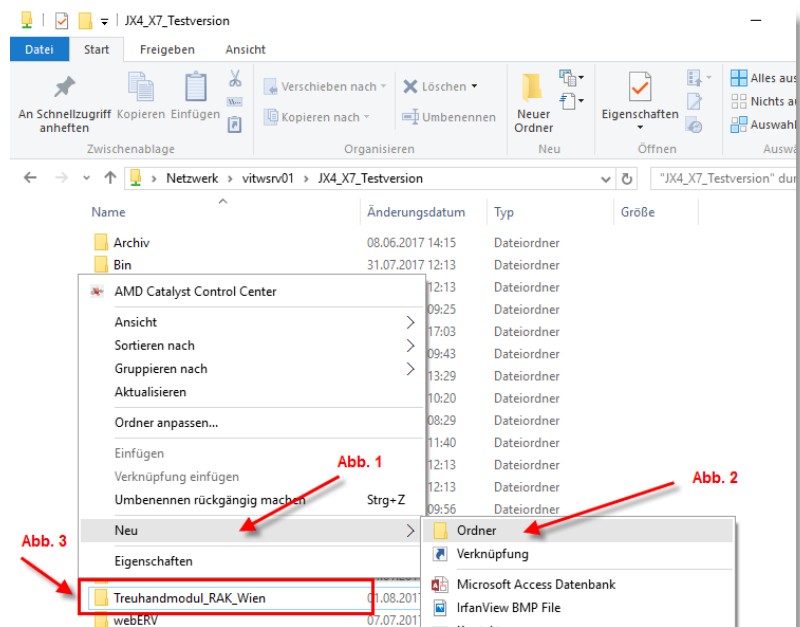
JX4_X7_Testversion

Datei Start Freigeben Ansicht

An Schnellzugriff anheften Kopieren Einfügen
Zwischenablage

Verschieben nach ▾ Löschen ▾
Kopieren nach ▾ Umbenennen
Organisieren

Neuer Ordner
Neu

Eigenschaften
Öffnen

Alles aus
Nichts a
Auswahl
Auswa

← → ↑ Netzwerk › vitwsrv01 › JX4_X7_Testversion

"JX4_X7_Testversion" dur

| Name | Änderungsdatum | Typ | Größe |
|---|---|---|---|
| Archiv | 08.06.2017 14:15 | Dateiordner | |
| Bin | 31.07.2017 12:13 | Dateiordner | |
| | 12:13 | Dateiordner | |
| | 09:25 | Dateiordner | |
| | 17:03 | Dateiordner | |
| | 09:43 | Dateiordner | |
| | 13:29 | Dateiordner | |
| | 10:20 | Dateiordner | |
| | 08:29 | Dateiordner | |
| | 11:40 | Dateiordner | |
| | 12:13 | Dateiordner | |
| | 12:13 | Dateiordner | |
| | 09:56 | Dateiordner | |
| Treuhandmodul_RAK_Wien | 01.08.2017 | | |
| webERV | 07.07.2017 | | |

AMD Catalyst Control Center
Ansicht
Sortieren nach
Gruppieren nach
Aktualisieren
Ordner anpassen...
Einfügen
Verknüpfung einfügen
Umbenennen rückgängig machen Strg+Z
Neu
Eigenschaften

Ordner
Verknüpfung
Microsoft Access Datenbank
IrfanView BMP File

Abb. 1
Abb. 2
Abb. 3